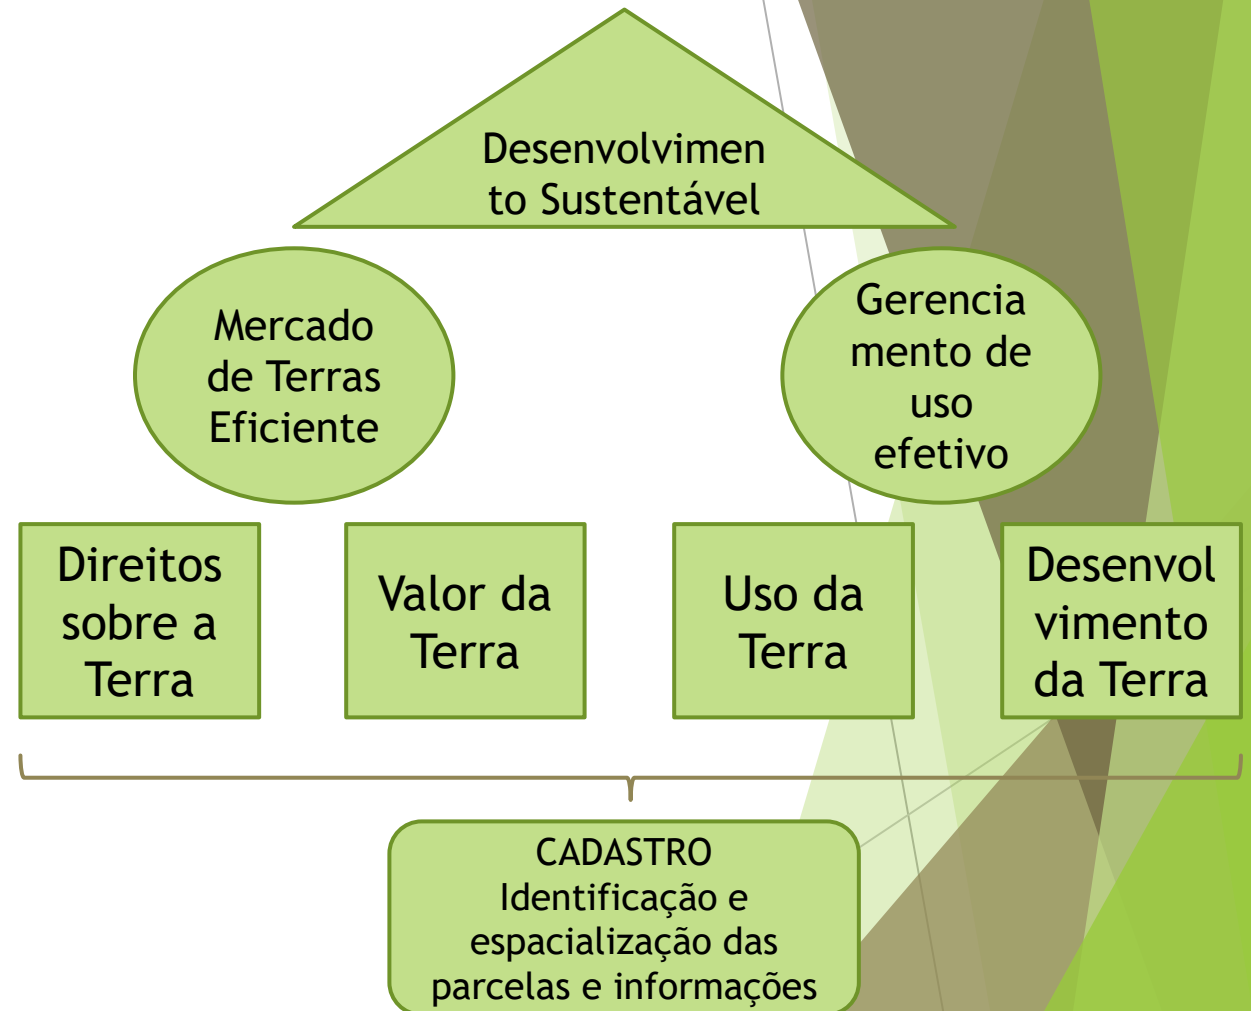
Desenvolvimen to Sustentável

Mercado de Terras Eficiente

Gerencia mento de uso efetivo

Direitos sobre a Terra

Valor da Terra

Uso da Terra

Desenvol vimento da Terra

CADASTRO
Identificação e espacialização das parcelas e informações